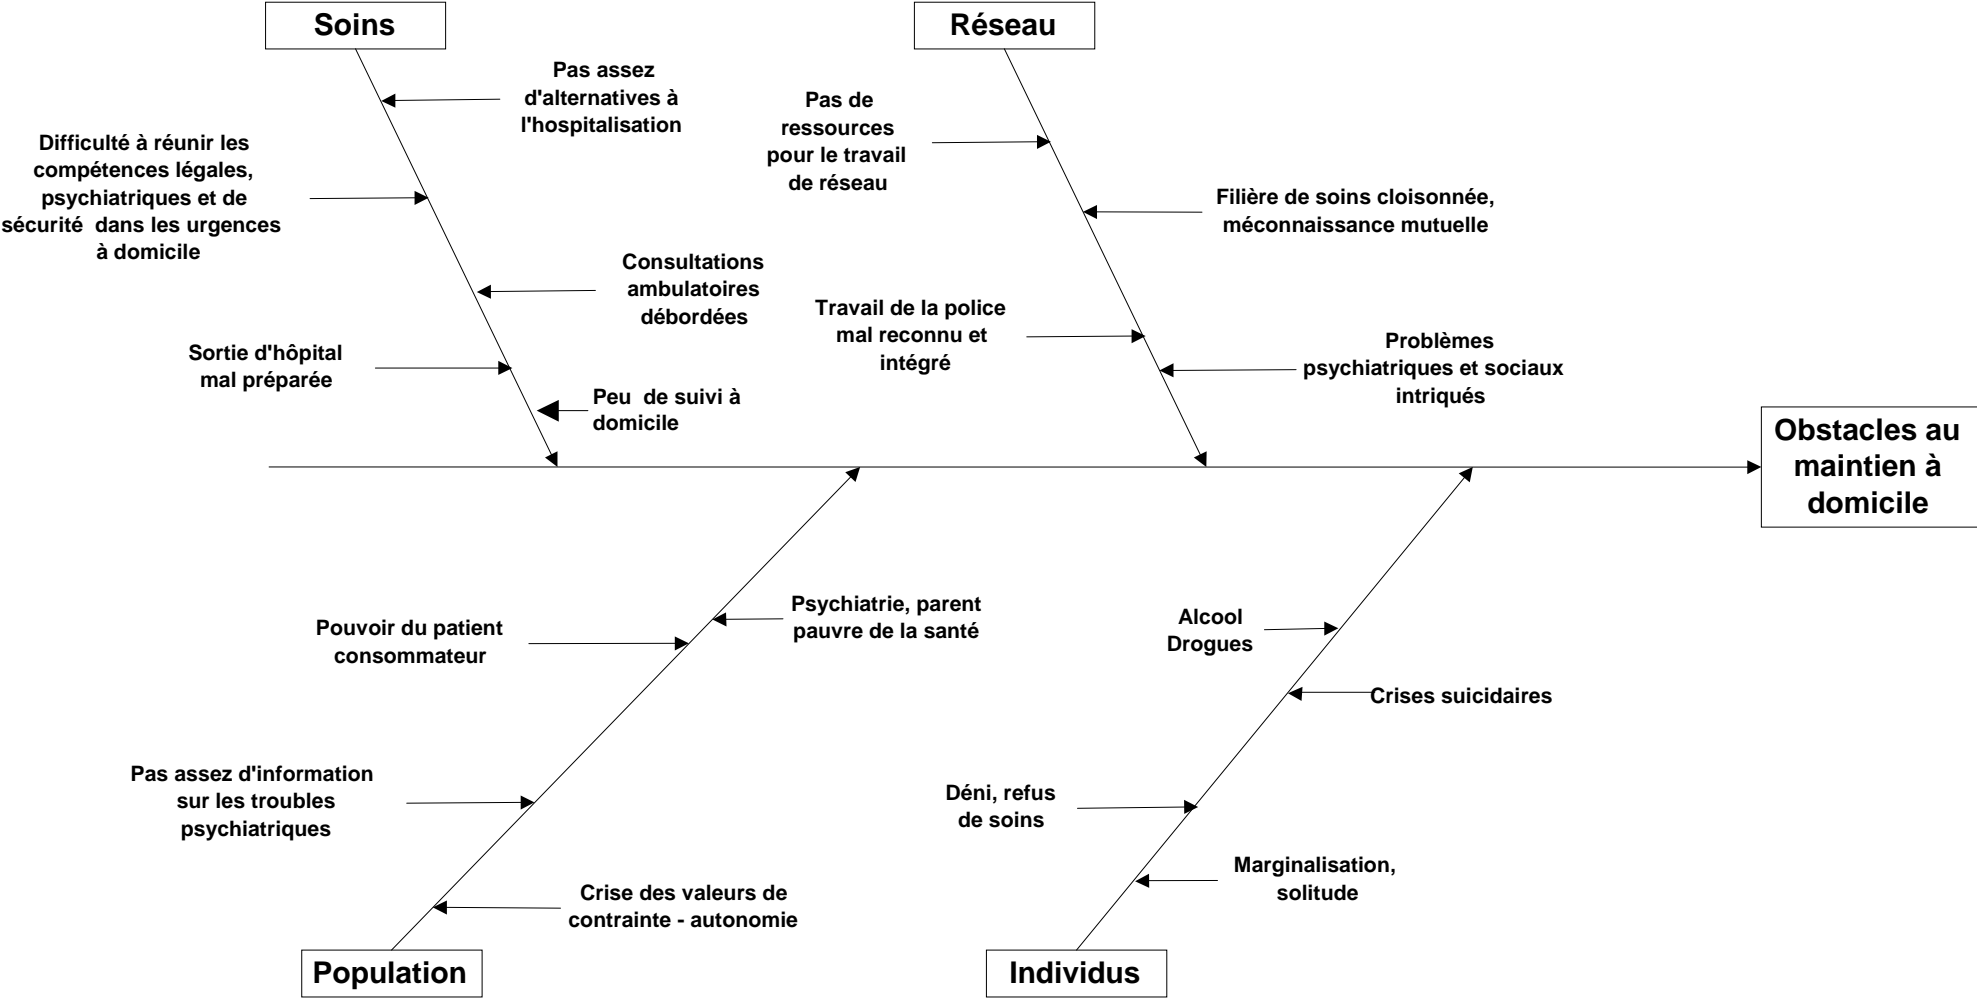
Soins

Réseau

Pas assez d'alternatives à l'hospitalisation

Difficulté à réunir les compétences légales, psychiatriques et de sécurité dans les urgences à domicile

Consultations ambulatoires débordées

Sortie d'hôpital mal préparée

Peu de suivi à domicile

Pas de ressources pour le travail de réseau

Filière de soins cloisonnée, méconnaissance mutuelle

Travail de la police mal reconnu et intégré

Problèmes psychiatriques et sociaux intriqués

Obstacles au maintien à domicile

Pouvoir du patient consommateur

Psychiatrie, parent pauvre de la santé

Pas assez d'information sur les troubles psychiatriques

Crise des valeurs de contrainte - autonomie

Alcool Drogues

Crises suicidaires

Déni, refus de soins

Marginalisation, solitude

Population

Individus